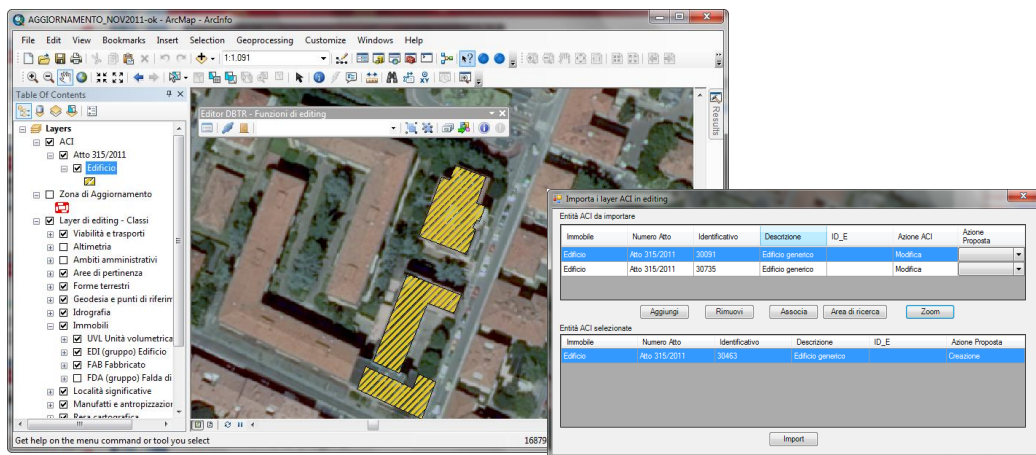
AGGIORNAMENTO_NOV2011-ok - ArcMap - ArcInfo

File Edit View Bookmarks Insert Selection Geoprocessing Customize Windows Help

1:1.091

Table Of Contents

Layers
ACI
Atto 315/2011
Edificio
Zona di Aggiornamento
Layer di editing - Classi
Viabilità e trasporti
Altimetria
Ambiti amministrativi
Aree di pertinenza
Forme terrestri
Geodesia e punti di riferim
Idrografia
Immobili
UVL Unità volumetrica
EDI (gruppo) Edificio
FAB Fabbricato
FDA (gruppo) Falda di
Località significative
Manufatti e antropizzazior
Resa cartografica

Editor DBTR - Funzioni di editing

Results

Get help on the menu command or tool you select

16879

Importa i layer ACI in editing

Entità ACI da importare

| Immobile | Numero Atto | Identificativo | Descrizione | ID_E | Azione ACI | Azione Proposta |
|---|---|---|---|---|---|---|
| Edificio | Atto 315/2011 | 30091 | Edificio generico | | Modifica | |
| Edificio | Atto 315/2011 | 30735 | Edificio generico | | Modifica | |

Aggiungi Rimuovi Associa Area di ricerca Zoom

Entità ACI selezionate

| Immobile | Numero Atto | Identificativo | Descrizione | ID_E | Azione Proposta |
|---|---|---|---|---|---|
| Edificio | Atto 315/2011 | 30463 | Edificio generico | | Creazione |

Import